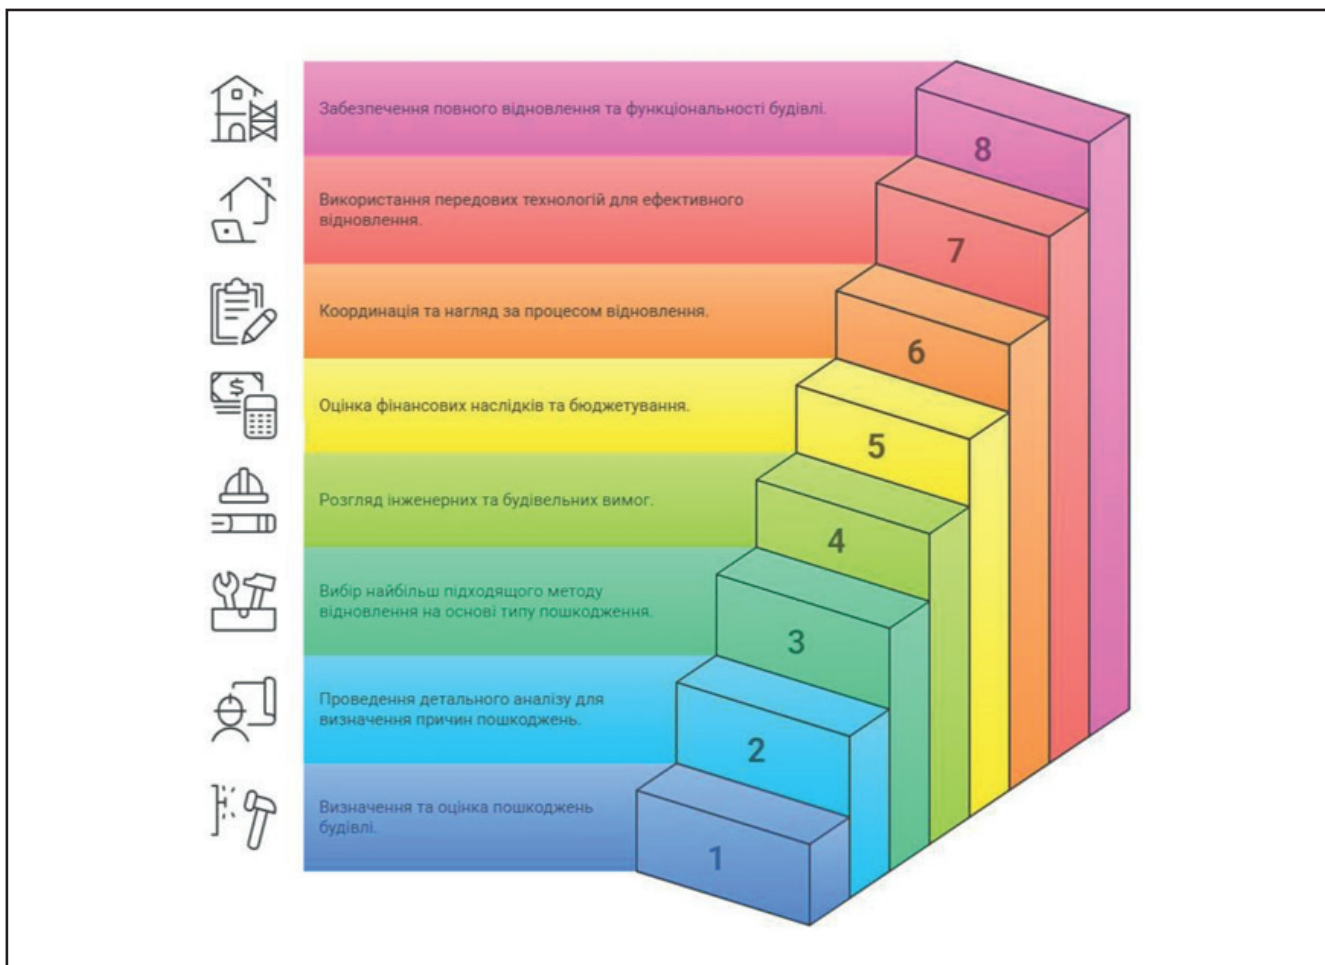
Забезпечення повного відновлення та функціональності будівлі.

8

Використання передових технологій для ефективного відновлення.

7

Координація та нагляд за процесом відновлення.

6

Оцінка фінансових наслідків та бюджетування.

5

Розгляд інженерних та будівельних вимог.

4

Вибір найбільш підходящого методу відновлення на основі типу пошкодження.

3

Проведення детального аналізу для визначення причин пошкоджень.

2

Визначення та оцінка пошкоджень будівлі.

1